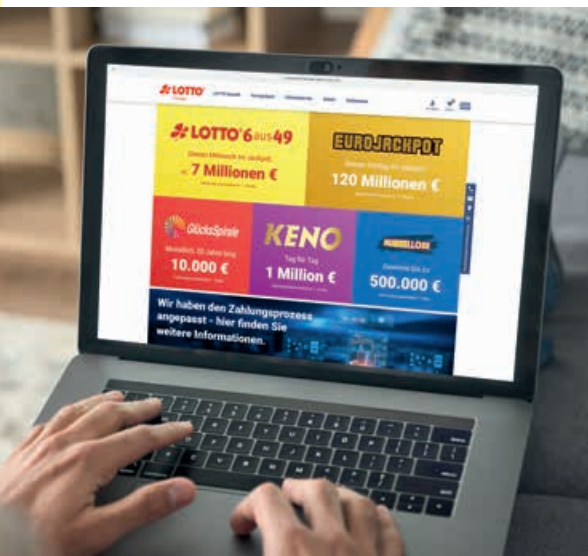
LOTTO

LOTTO 6aus49

7 Millionen €

EUROJACKPOT

120 Millionen €

GlücksSpirale

10.000 €

KENO

Tag für Tag

1 Million €

500.000 €

Wir haben den Zahlungsprozess angepasst - hier finden Sie weitere Informationen.